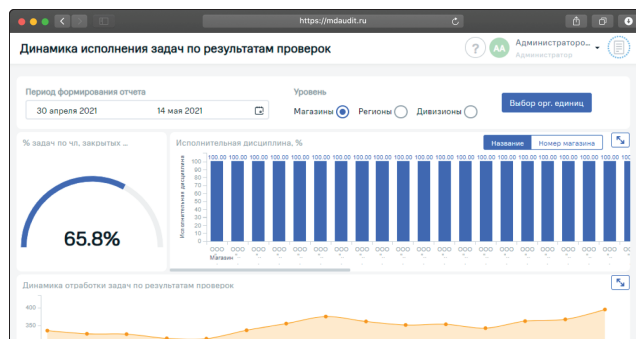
https://mdaudit.ru

Динамика исполнения задач по результатам проверок

AA Администраторо... Администратор

Период формирования отчета

30 апреля 2021 14 мая 2021

Уровень

Магазины Регионы Дивизионы

Выбор орг. единиц

% задач по чл, закрытых ...

65.8%

Исполнительная дисциплина, %

Название Номер магазина

Исполнительная дисциплина

100.00 100.00 100.00 100.00 100.00 100.00 100.00 100.00 100.00 100.00 100.00 100.00 100.00 100.00 100.00 100.00 100.00 100.00 100.00 100.00 100.00

100
90
80
70
60
50
40
30
20
10
0

ООО ООО ООО ООО ООО ООО ООО ООО ООО ООО ООО ООО ООО ООО ООО ООО ООО ООО ООО ООО ООО

Магазин

Динамика отработки задач по результатам проверок

400
350